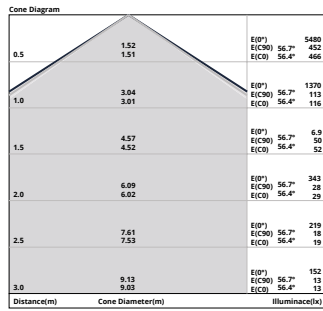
Cone Diagram

| | | | | |
|---|---|---|---|---|
| 0.5 | 1.52<br>1.51 | E(0°)<br>E(C90)<br>E(C0) | 56.7°<br>56.4° | 5480<br>452<br>466 |
| 1.0 | 3.04<br>3.01 | E(0°)<br>E(C90)<br>E(C0) | 56.7°<br>56.4° | 1370<br>113<br>116 |
| 1.5 | 4.57<br>4.52 | E(0°)<br>E(C90)<br>E(C0) | 56.7°<br>56.4° | 6.9<br>50<br>52 |
| 2.0 | 6.09<br>6.02 | E(0°)<br>E(C90)<br>E(C0) | 56.7°<br>56.4° | 343<br>28<br>29 |
| 2.5 | 7.61<br>7.53 | E(0°)<br>E(C90)<br>E(C0) | 56.7°<br>56.4° | 219<br>18<br>19 |
| 3.0 | 9.13<br>9.03 | E(0°)<br>E(C90)<br>E(C0) | 56.7°<br>56.4° | 152<br>13<br>13 |
| Distance(m) | Cone Diameter(m) | | | Illuminace(lx) |